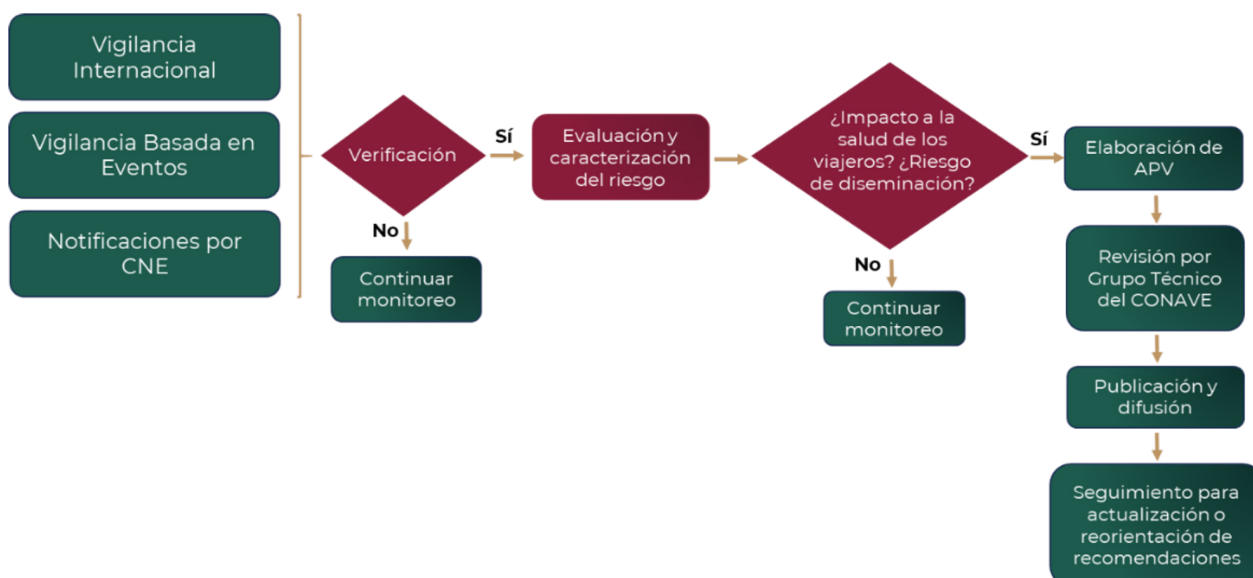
Vigilancia Internacional

Vigilancia Basada en Eventos

Notificaciones por CNE

Verificación

Sí

No

Continuar monitoreo

Evaluación y caracterización del riesgo

¿Impacto a la salud de los viajeros? ¿Riesgo de diseminación?

Sí

No

Continuar monitoreo

Elaboración de APV

Revisión por Grupo Técnico del CONAVE

Publicación y difusión

Seguimiento para actualización o reorientación de recomendaciones